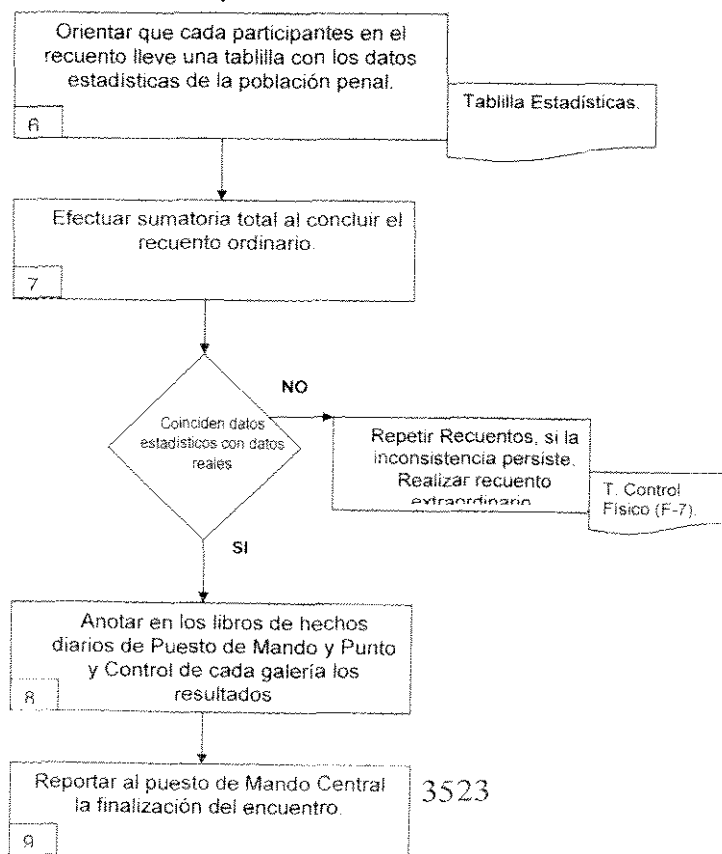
Orientar que cada participantes en el recuento lleve una tablilla con los datos estadísticas de la población penal.

6

Tablilla Estadísticas.

Efectuar sumatoria total al concluir el recuento ordinario.

7

Coinciden datos estadísticos con datos reales

NO

Repetir Recuentos, si la inconsistencia persiste. Realizar recuento extraordinario

T. Control Físico (F-7).

SI

Anotar en los libros de hechos diarios de Puesto de Mando y Punto y Control de cada galería los resultados

8

Reportar al puesto de Mando Central la finalización del encuentro.

9

3523